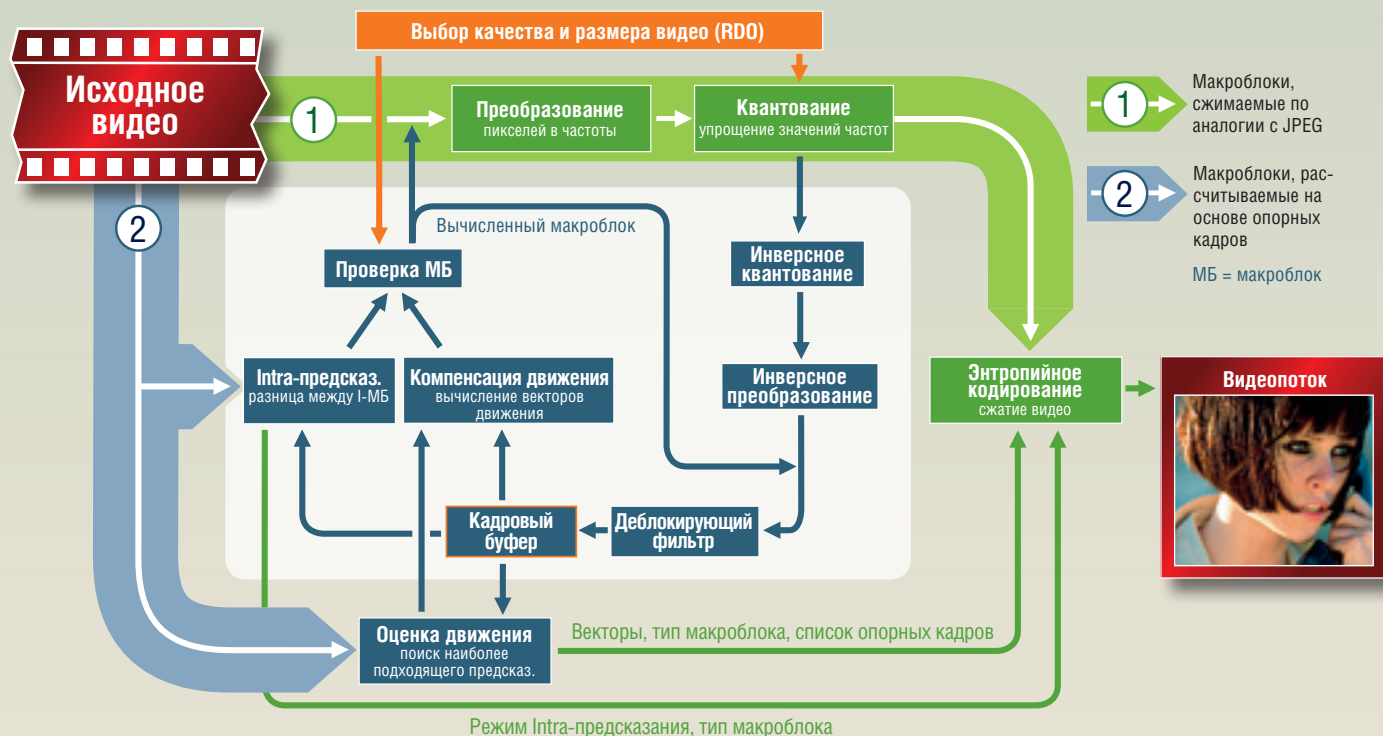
Выбор качества и размера видео (RDO)

Исходное видео

1

Преобразование
пикселей в частоты

Квантование
упрощение значений частот

1 Макроблоки, сжимаемые по аналогии с JPEG

2 Макроблоки, рассчитываемые на основе опорных кадров

МБ = макроблок

2

Вычисленный макроблок

Проверка МБ

Инверсное квантование

Intra-предсказ.
разница между I-МБ

Компенсация движения
вычисление векторов движения

Инверсное преобразование

Энтропийное кодирование
сжатие видео

Видеопоток

Кадровый буфер

Деблокирующий фильтр

Оценка движения
поиск наиболее подходящего предсказ.

Векторы, тип макроблока, список опорных кадров

Режим Intra-предсказания, тип макроблока